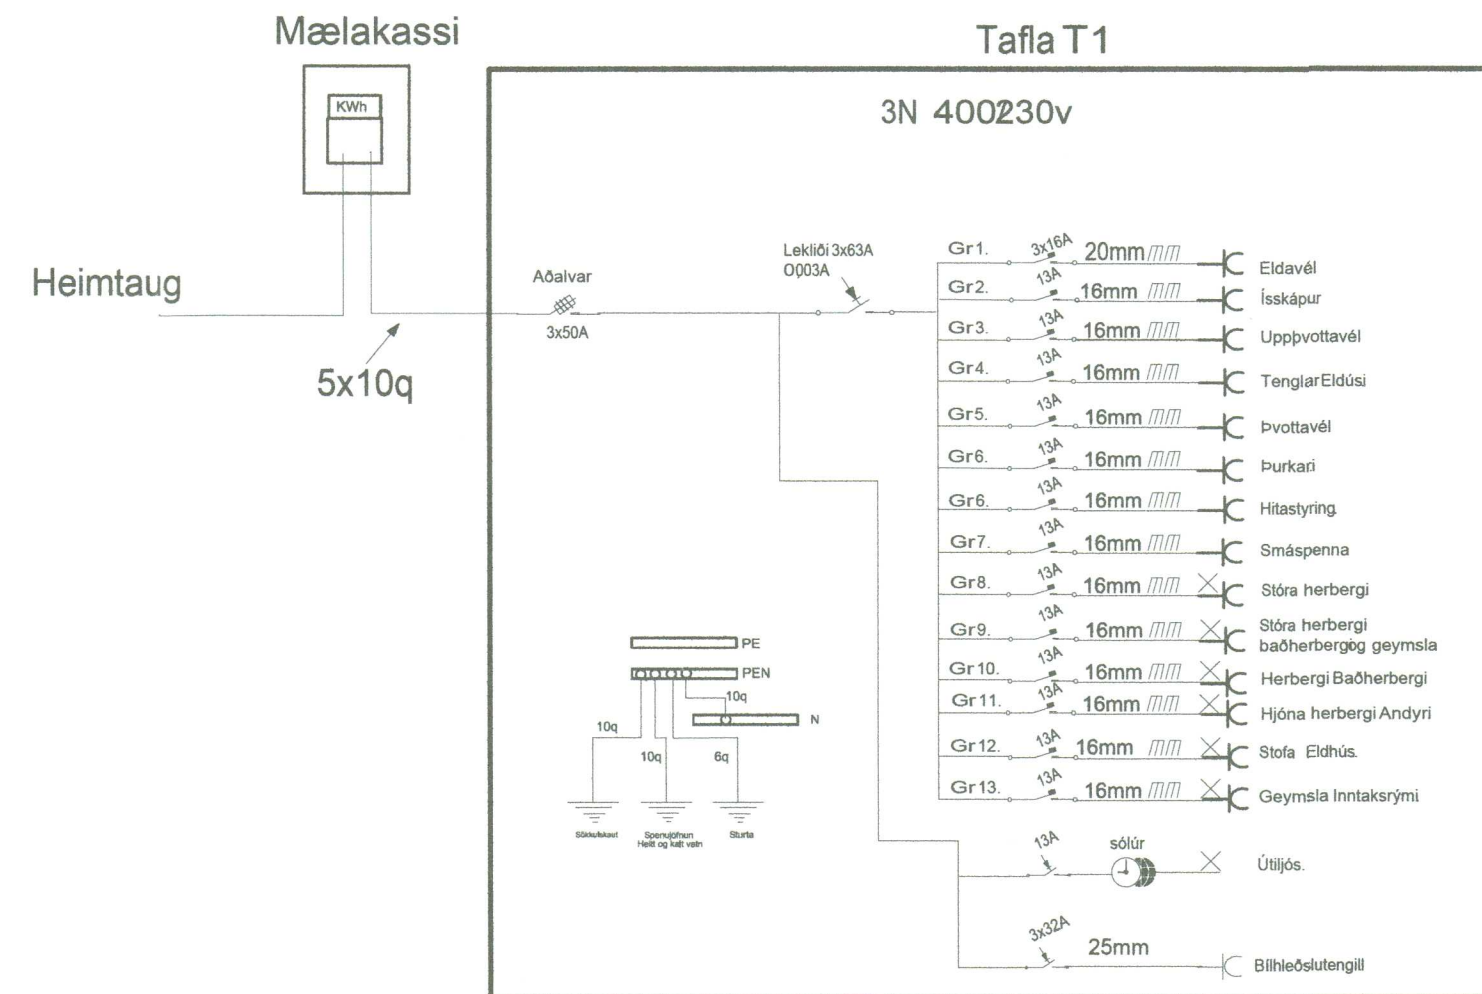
Mælakassi

KWh

Tafla T1

3N 400230v

Heimtaug

5x10q

Aðalvar

3x50A

Lekliði 3x63A
O003A

Gr1. 3x16A 20mm Eldavél
Gr2. 13A 16mm Ísskápur
Gr3. 13A 16mm Uppþvottavél
Gr4. 13A 16mm Tenglar Eldúsi
Gr5. 13A 16mm Þvottavél
Gr6. 13A 16mm Þurkari
Gr6. 13A 16mm Hitastyring
Gr7. 13A 16mm Smáspenna
Gr8. 13A 16mm Stóra herbergi
Gr9. 13A 16mm Stóra herbergi baðherbergig geymsla
Gr10. 13A 16mm Herbergi Baðherbergi
Gr11. 13A 16mm Hjóna herbergi Andyri
Gr12. 13A 16mm Stofa Eldhús.
Gr13. 13A 16mm Geymsla Inntaksrými

PE
PEN
10q
N
10q
10q
6q
Sökkulskaut
Spenujöfnun Heitt og kalt vatn
Sturta

13A sólúr Útiljós.

3x32A 25mm Bílhleðslutengill